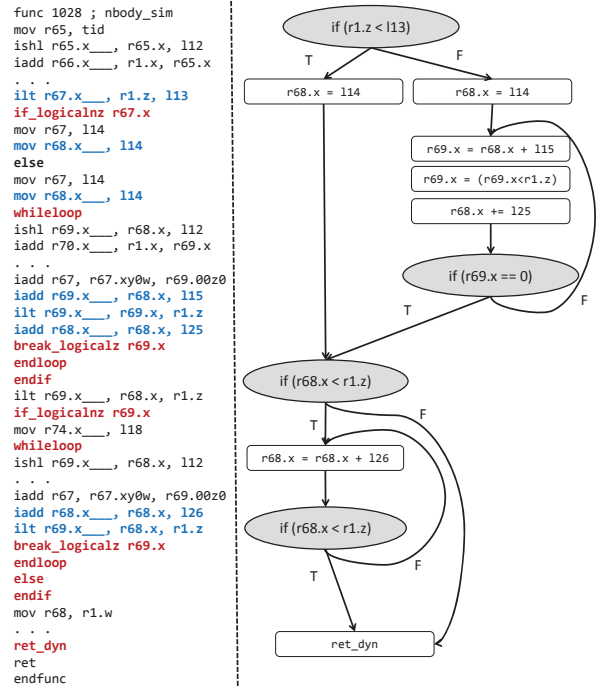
func 1028 ; nbody_sim
mov r65, tid
ishl r65.x___, r65.x, l12
iadd r66.x___, r1.x, r65.x
. . .
ilt r67.x___, r1.z, l13
if_logicalnz r67.x
mov r67, l14
mov r68.x___, l14
else
mov r67, l14
mov r68.x___, l14
whileloop
ishl r69.x___, r68.x, l12
iadd r70.x___, r1.x, r69.x
. . .
iadd r67, r67.xy0w, r69.00z0
iadd r69.x___, r68.x, l15
ilt r69.x___, r69.x, r1.z
iadd r68.x___, r68.x, l25
break_logicalz r69.x
endloop
endif
ilt r69.x___, r68.x, r1.z
if_logicalnz r69.x
mov r74.x___, l18
whileloop
ishl r69.x___, r68.x, l12
. . .
iadd r67, r67.xy0w, r69.00z0
iadd r68.x___, r68.x, l26
ilt r69.x___, r68.x, r1.z
break_logicalz r69.x
endloop
else
endif
mov r68, r1.w
. . .
ret_dyn
ret
endfunc

if (r1.z < l13)
T
F
r68.x = l14
r68.x = l14
r69.x = r68.x + l15
r69.x = (r69.x<r1.z)
r68.x += l25
if (r69.x == 0)
T
F
if (r68.x < r1.z)
T
F
r68.x = r68.x + l26
if (r68.x < r1.z)
T
F
ret_dyn